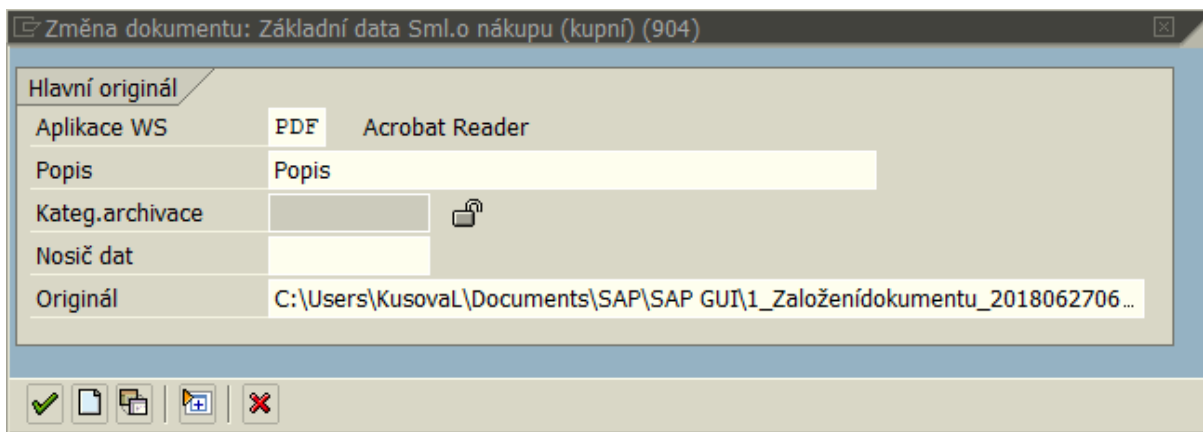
Změna dokumentu: Základní data Sml.o nákupu (kupní) (904)

Hlavní originál

| Aplikace WS | PDF | Acrobat Reader |
|---|---|---|
| Popis | Popis | |
| Kateg.archivace | | |
| Nosič dat | | |
| Originál | C:\Users\KusovaL\Documents\SAP\SAP GUI\1_Založenídokumentu_2018062706... | |